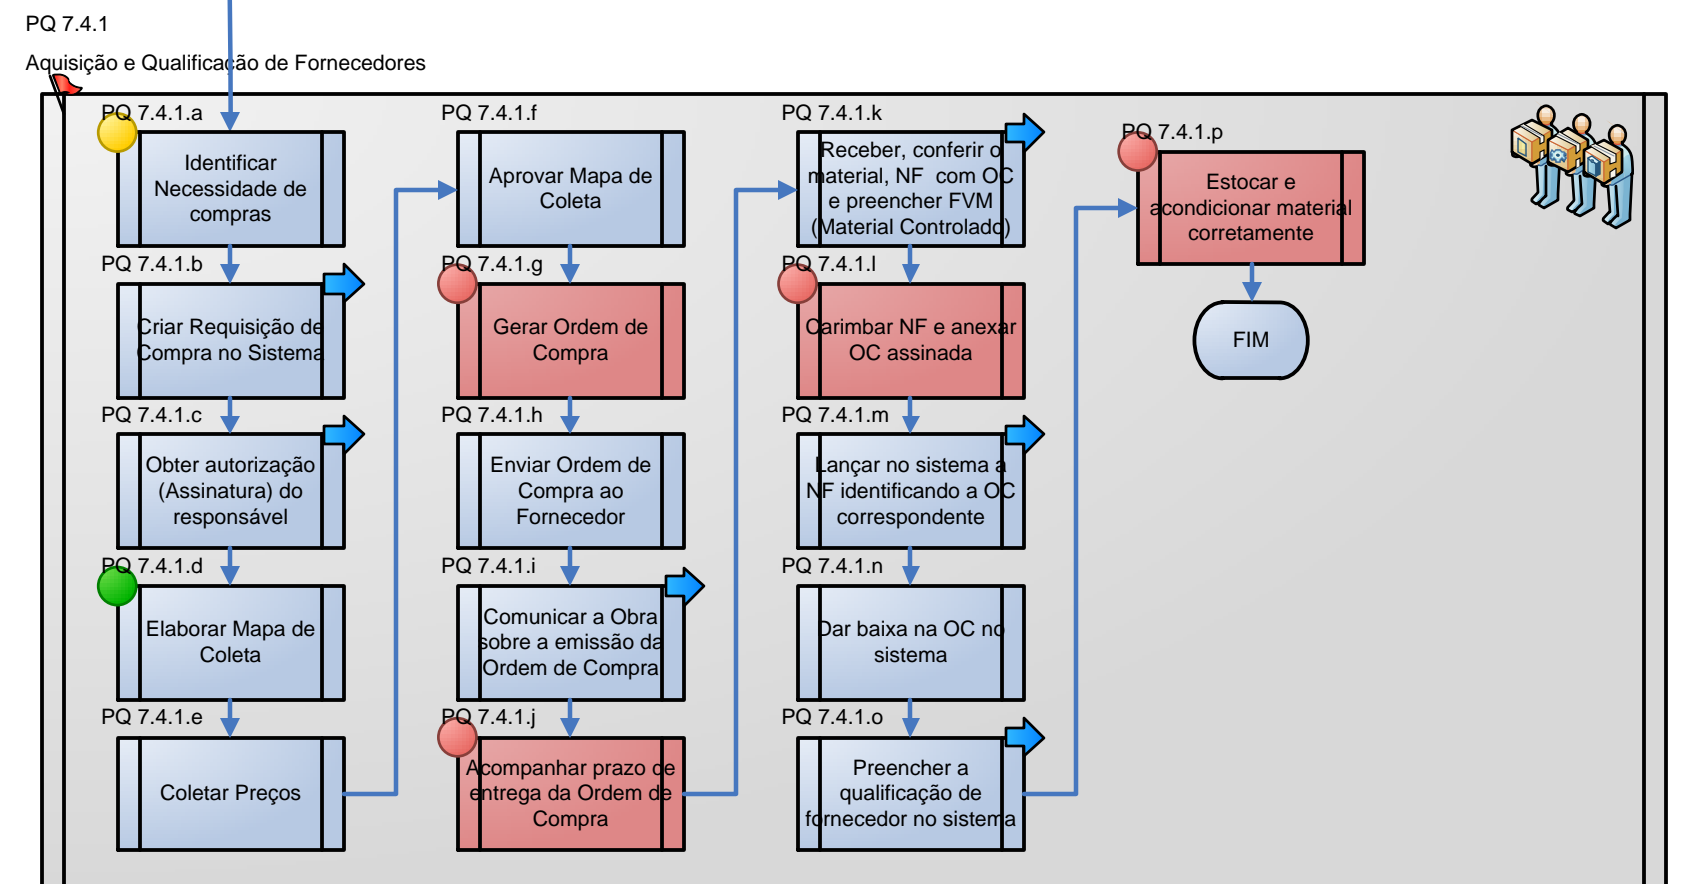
PQ 7.4.1

Aquisição e Qualificação de Fornecedores

PQ 7.4.1.a
Identificar Necessidade de compras

PQ 7.4.1.b
Criar Requisição de Compra no Sistema

PQ 7.4.1.c
Obter autorização (Assinatura) do responsável

PQ 7.4.1.d
Elaborar Mapa de Coleta

PQ 7.4.1.e
Coletar Preços

PQ 7.4.1.f
Aprovar Mapa de Coleta

PQ 7.4.1.g
Gerar Ordem de Compra

PQ 7.4.1.h
Enviar Ordem de Compra ao Fornecedor

PQ 7.4.1.i
Comunicar a Obra sobre a emissão da Ordem de Compra

PQ 7.4.1.j
Acompanhar prazo de entrega da Ordem de Compra

PQ 7.4.1.k
Receber, conferir o material, NF com OC e preencher FVM (Material Controlado)

PQ 7.4.1.l
Carimbar NF e anexar OC assinada

PQ 7.4.1.m
Lançar no sistema a NF identificando a OC correspondente

PQ 7.4.1.n
Dar baixa na OC no sistema

PQ 7.4.1.o
Preencher a qualificação de fornecedor no sistema

PQ 7.4.1.p
Estocar e acondicionar material corretamente

FIM